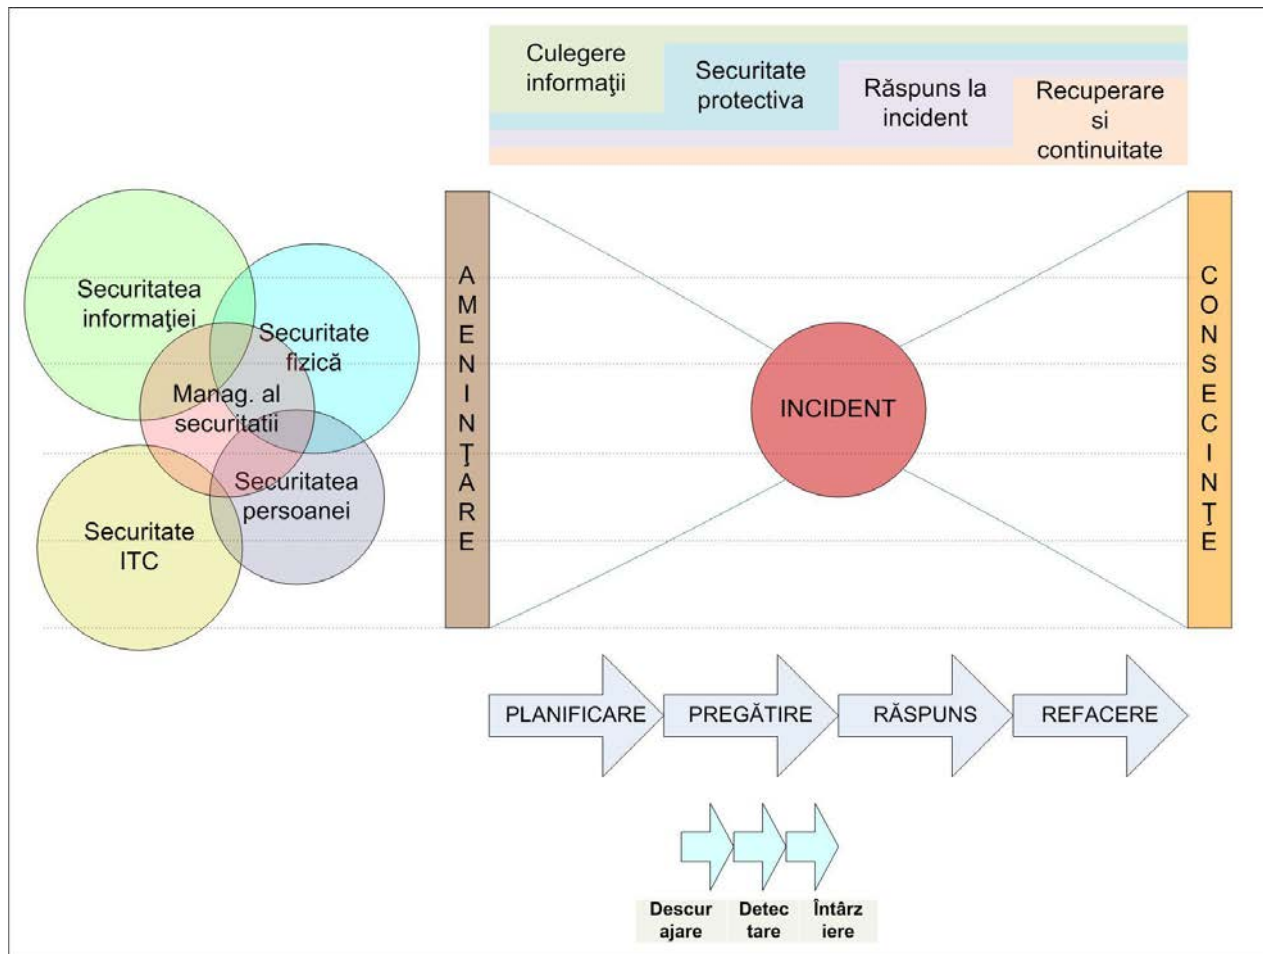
Culegere informaţii

Securitate protectiva

Răspuns la incident

Recuperare si continuitate

Securitatea informaţiei

Securitate fizică

Manag. al securitatii

Securitatea persoanei

Securitate ITC

AMENINŢARE

INCIDENT

CONSECINŢE

PLANIFICARE

PREGĂTIRE

RĂSPUNS

REFACERE

Descurajare

Detectare

Întârziere